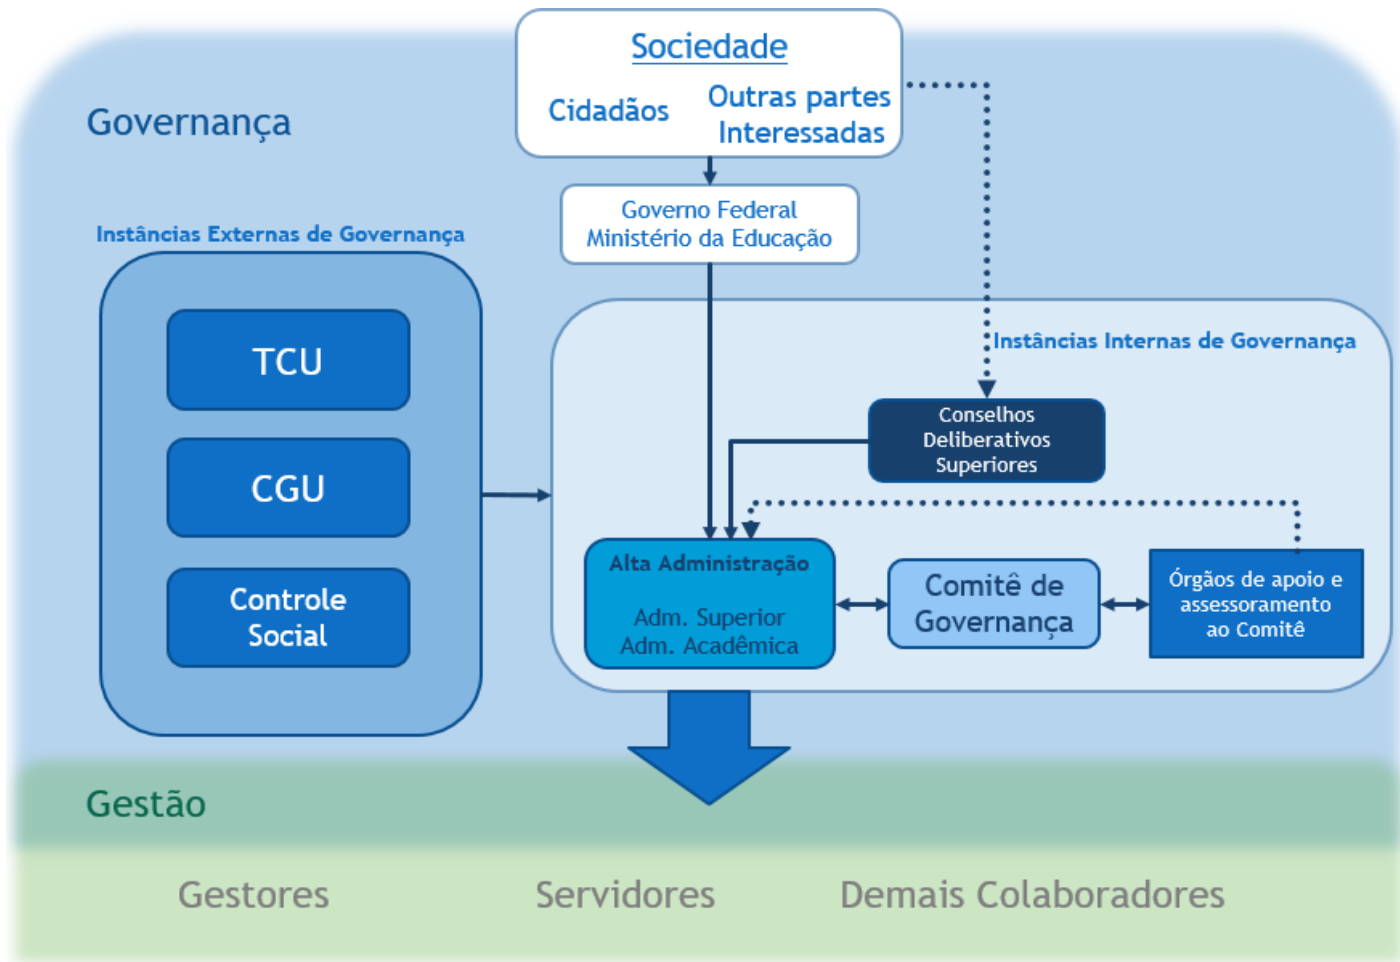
Governança

Sociedade

Cidadãos

Outras partes Interessadas

Governo Federal
Ministério da Educação

Instâncias Externas de Governança

TCU

CGU

Controle Social

Instâncias Internas de Governança

Conselhos Deliberativos Superiores

Alta Administração

Adm. Superior
Adm. Acadêmica

Comitê de Governança

Órgãos de apoio e assessoramento ao Comitê

Gestão

Gestores

Servidores

Demais Colaboradores